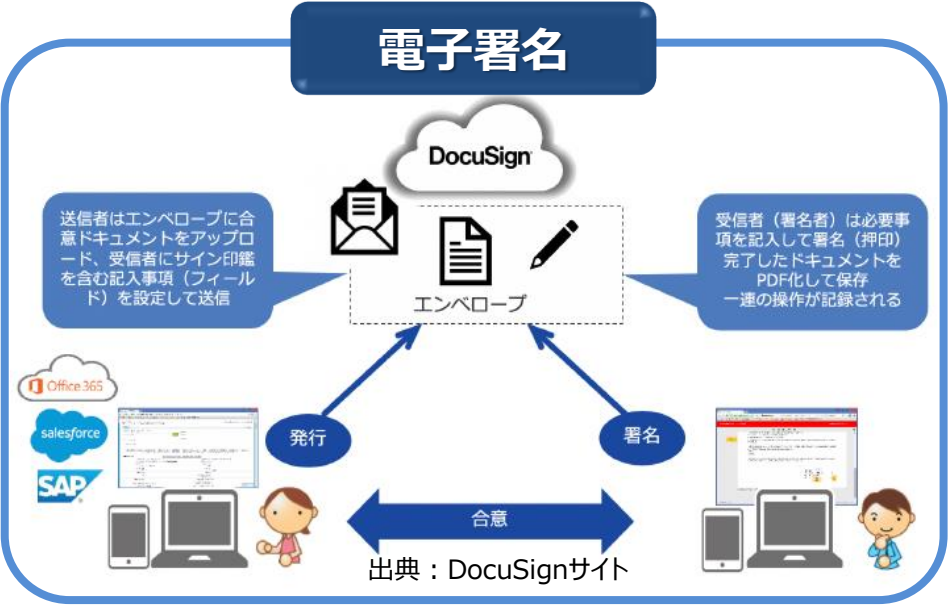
電子署名

DocuSign

送信者はエンベロープに合意ドキュメントをアップロード、受信者にサイン印鑑を含む記入事項（フィールド）を設定して送信

エンベロープ

受信者（署名者）は必要事項を記入して署名（押印）完了したドキュメントをPDF化して保存
一連の操作が記録される

Office 365

salesforce

SAP

発行

署名

合意

出典：DocuSignサイト